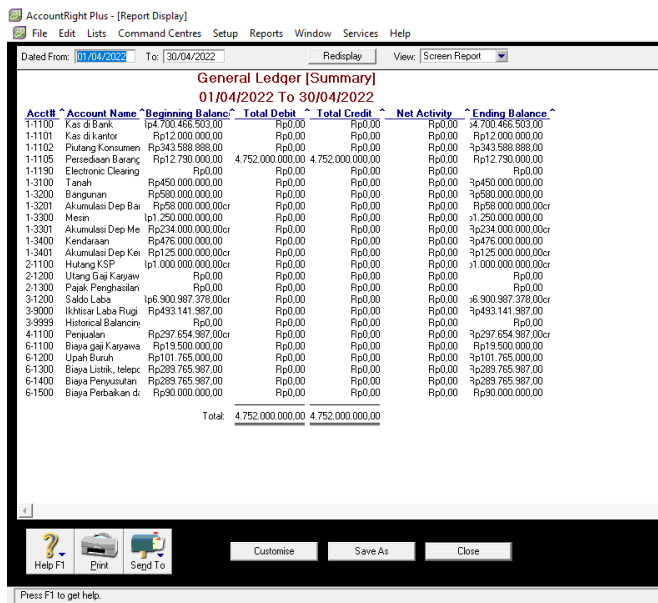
AccountRight Plus - [Report Display]

File Edit Lists Command Centres Setup Reports Window Services Help

Dated From: 01/04/2022 To: 30/04/2022 Redisplay View: Screen Report

General Ledger [Summary]
01/04/2022 To 30/04/2022

| Acct# | Account Name | Beginning Balance | Total Debit | Total Credit | Net Activity | Ending Balance |
|---|---|---|---|---|---|---|
| 1-1100 | Kas di Bank | Rp4.700.466.503,00 | Rp0,00 | Rp0,00 | Rp0,00 | Rp4.700.466.503,00 |
| 1-1101 | Kas di kantor | Rp12.000.000,00 | Rp0,00 | Rp0,00 | Rp0,00 | Rp12.000.000,00 |
| 1-1102 | Piutang Konsumen | Rp343.588.888,00 | Rp0,00 | Rp0,00 | Rp0,00 | Rp343.588.888,00 |
| 1-1105 | Persediaan Barang | Rp12.790.000,00 | 4.752.000.000,00 | 4.752.000.000,00 | Rp0,00 | Rp12.790.000,00 |
| 1-1190 | Electronic Clearing | Rp0,00 | Rp0,00 | Rp0,00 | Rp0,00 | Rp0,00 |
| 1-3100 | Tanah | Rp450.000.000,00 | Rp0,00 | Rp0,00 | Rp0,00 | Rp450.000.000,00 |
| 1-3200 | Bangunan | Rp580.000.000,00 | Rp0,00 | Rp0,00 | Rp0,00 | Rp580.000.000,00 |
| 1-3201 | Akumulasi Dep Ba | Rp58.000.000,00cr | Rp0,00 | Rp0,00 | Rp0,00 | Rp58.000.000,00cr |
| 1-3300 | Mesin | Rp1.250.000.000,00 | Rp0,00 | Rp0,00 | Rp0,00 | Rp1.250.000.000,00 |
| 1-3301 | Akumulasi Dep Me | Rp234.000.000,00cr | Rp0,00 | Rp0,00 | Rp0,00 | Rp234.000.000,00cr |
| 1-3400 | Kendaraan | Rp476.000.000,00 | Rp0,00 | Rp0,00 | Rp0,00 | Rp476.000.000,00 |
| 1-3401 | Akumulasi Dep Ke | Rp125.000.000,00cr | Rp0,00 | Rp0,00 | Rp0,00 | Rp125.000.000,00cr |
| 2-1100 | Hutang KSP | Rp1.000.000.000,00cr | Rp0,00 | Rp0,00 | Rp0,00 | Rp1.000.000.000,00cr |
| 2-1200 | Utang Gaji Karyaw | Rp0,00 | Rp0,00 | Rp0,00 | Rp0,00 | Rp0,00 |
| 2-1300 | Pajak Penghasilan | Rp0,00 | Rp0,00 | Rp0,00 | Rp0,00 | Rp0,00 |
| 3-1200 | Saldo Laba | Rp6.900.987.378,00cr | Rp0,00 | Rp0,00 | Rp0,00 | Rp6.900.987.378,00cr |
| 3-9000 | Ikhtisar Laba Rugi | Rp493.141.987,00 | Rp0,00 | Rp0,00 | Rp0,00 | Rp493.141.987,00 |
| 3-9999 | Historical Balancing | Rp0,00 | Rp0,00 | Rp0,00 | Rp0,00 | Rp0,00 |
| 4-1100 | Penjualan | Rp297.654.987,00cr | Rp0,00 | Rp0,00 | Rp0,00 | Rp297.654.987,00cr |
| 6-1100 | Biaya gaji Karyawa | Rp19.500.000,00 | Rp0,00 | Rp0,00 | Rp0,00 | Rp19.500.000,00 |
| 6-1200 | Upah Buruh | Rp101.765.000,00 | Rp0,00 | Rp0,00 | Rp0,00 | Rp101.765.000,00 |
| 6-1300 | Biaya Listrik, telepo | Rp289.765.987,00 | Rp0,00 | Rp0,00 | Rp0,00 | Rp289.765.987,00 |
| 6-1400 | Biaya Penyusutan | Rp289.765.987,00 | Rp0,00 | Rp0,00 | Rp0,00 | Rp289.765.987,00 |
| 6-1500 | Biaya Perbaikan d | Rp90.000.000,00 | Rp0,00 | Rp0,00 | Rp0,00 | Rp90.000.000,00 |
| | | Total: | 4.752.000.000,00 | 4.752.000.000,00 | | |

Help F1 Print Send To Customise Save As Close

Press F1 to get help.